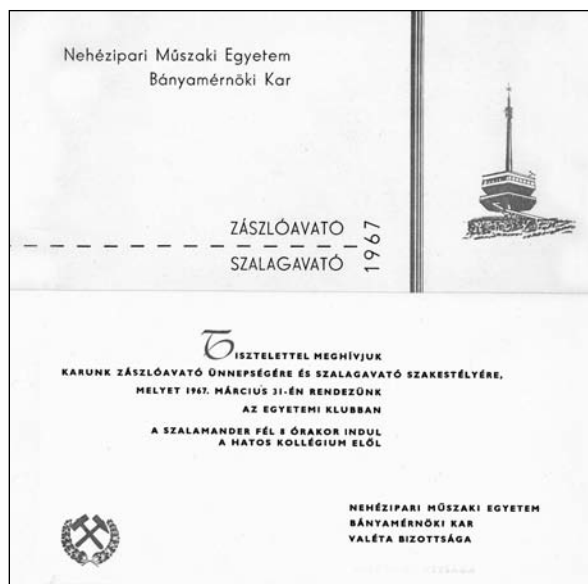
Nehézipari Műszaki Egyetem
Bányamérnöki Kar

ZÁSZLÓAVATÓ
SZALAGAVATÓ
1967

TISZTELETTEL MEGHÍVJUK
KARUNK ZÁSZLÓAVATÓ ÜNNEPSÉGÉRE ÉS SZALAGAVATÓ SZAKESTÉLYÉRE,
MELYET 1967. MÁRCIUS 31-ÉN RENDEZÜNK
AZ EGYETEMI KLUBBAN

A SZALAMANDER FÉL 8 ÓRAKOR INDUL
A HATOS KOLLÉGIUM ELŐL

NEHÉZIPARI MŰSZAKI EGYETEM
BÁNYAMÉRNÖKI KAR
VALÉTA BIZOTTSÁGA